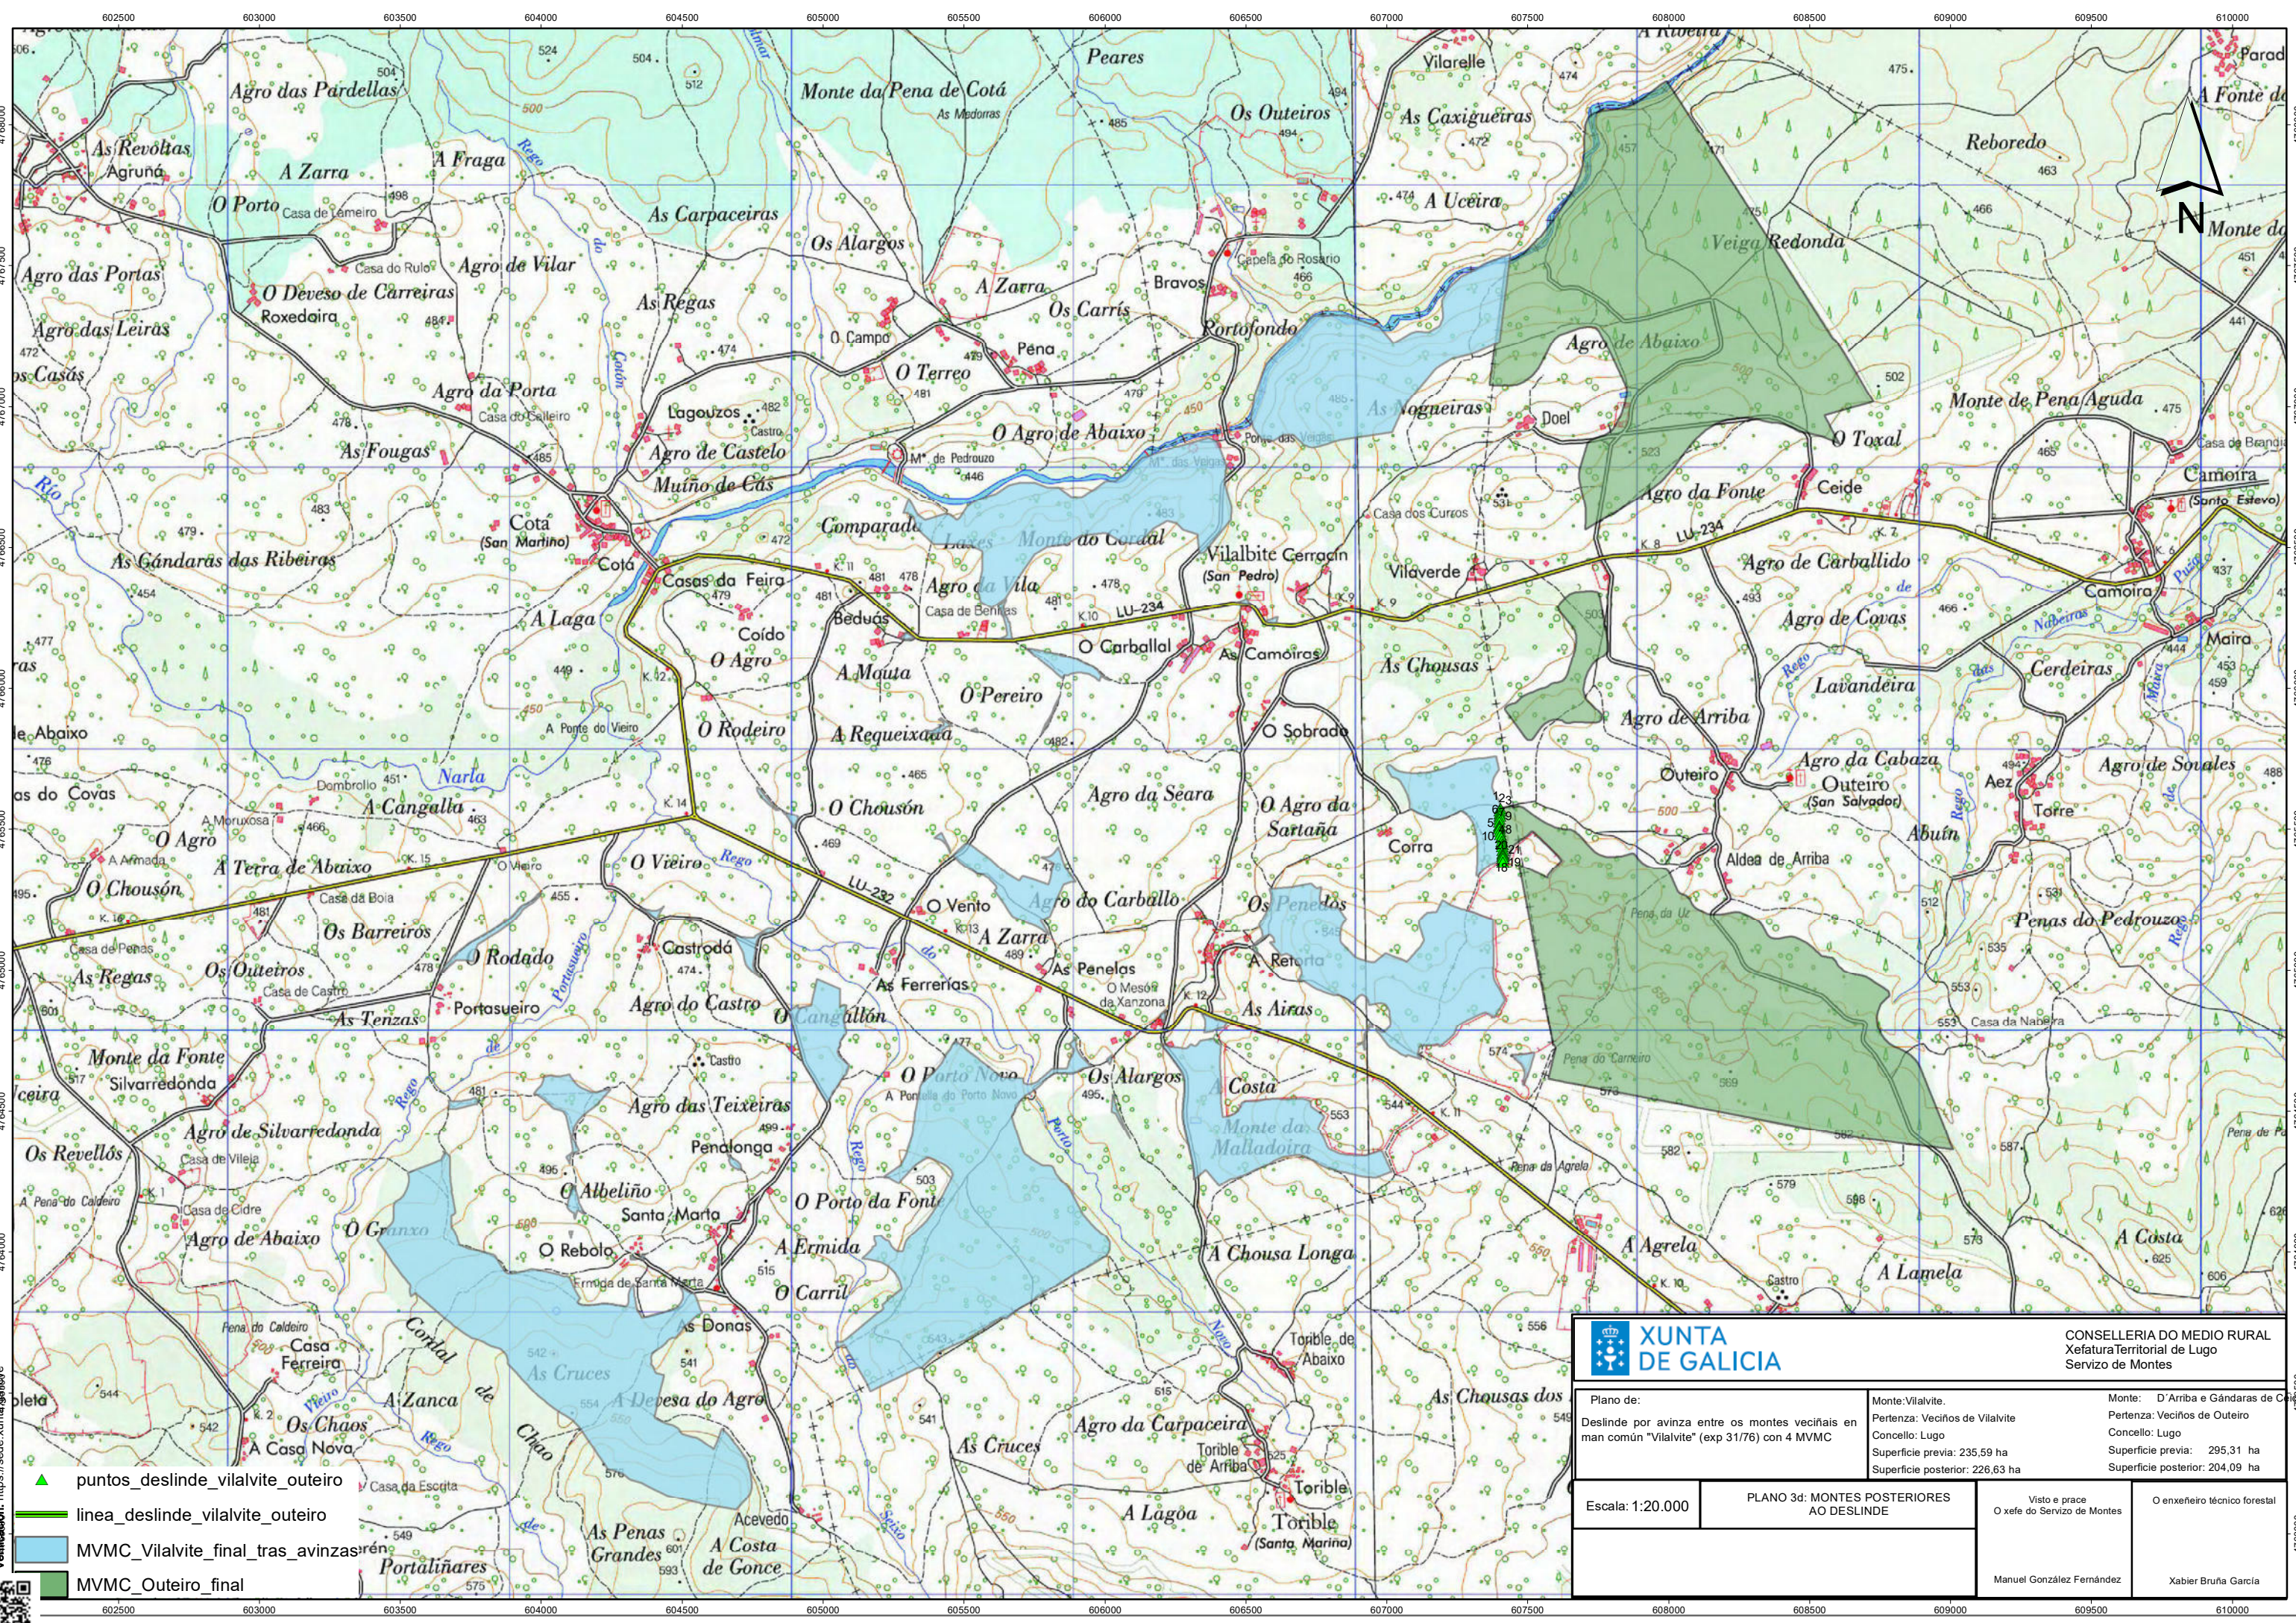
602500 603000 603500 604000 604500 605000 605500 606000 606500 607000 607500 608000 608500 609000 609500 610000

Agro das Pardellas
As Revoltas
Agruña
A Zarra
A Fraga
O Porto
Casa de Lemeiro
Agro das Portas
Casa do Rulo
Agro de Vilar
O Deveso de Carreiras
Roxedoira
Agro das Leiras
As Casás
As Carpaceiras
Os Alargos
As Regas
Agro da Porta
Casa do Salleiro
As Fougas
Lagouzos
Castro
Agro de Castelo
Muíño de Cas
Cota
(San Martiño)
Cota
As Gándaras das Ribeiras
Casas da Feira
A Laga
Coído
O Agro
O Rodeiro
A Ponte do Vieiro
Dombrollo
A Cangalla
Narla
As do Covas
O Agro
A Moruxosa
A Armada
A Terra de Abaixo
O Chousón
Casa da Boia
Os Barreiros
Casa de Penas
As Regas
Os Outeiros
Casa de Castro
O Rodado
Portasueiro
As Tenzas
Monte da Fonte
Silvarredonda
Agro de Silvarredonda
Os Revellós
Casa de Vilela
A Pena do Caldeiro
Casa de Cidre
Agro de Abaixo
O Granxo
O Albeliño
Santa Marta
O Rebolo
Ermida de Santa Marta
Penalonga
Agro das Teixeiras
Castro
Monte da Pena de Cotá
As Medorras
Peares
Os Outeiros
O Campo
A Zarra
Os Carrís
Pena
O Terreo
Bravos
Capela do Rosario
Portofondo
O Agro de Abaixo
Mº de Pedrouzo
Comparada
Lamas - Monte do Coutal
Agro da Vila
Casa de Benlles
Beduas
O Carballal
A Mauta
O Pereiro
A Requeixada
O Chousón
Agro da Seara
O Vieiro
Agro do Carballo
O Vento
A Zarra
As Penelas
As Ferrerías
Castrodá
Agro do Castro
O Cangallón
O Mesón da Xanzona
O Porto Novo
A Portela do Porto Novo
Os Alargos
O Porto da Fonte
A Ermida
O Carril
As Donas
As Cruces
A Devesa do Agro
Vilalbite Cerracín
(San Pedro)
As Camoiras
O Sobrado
O Agro da Sartaña
Corra
Os Penedos
A Retorta
As Airas
Costa
Monte das Malladoira
A Chousa Longa
Torible de Abaixo
As Chousas dos
Agro da Carpaceira
Torible de Arriba
Torible
Torible
(Santa Mariña)
A Lagoa
As Cruces
Vilarelle
As Caxigueiras
A Uceira
As Nogueiras
Doel
Casa dos Curros
Vilaverde
As Chousas
Veiga Redonda
Agro de Abaixo
O Toxal
Agro da Fonte
Ceide
LU-234
Agro de Carballido
Agro de Covas
Lavandeira
Agro de Arriba
Outeiro
Agro da Cabaza
Outeiro
(San Salvador)
Aldea de Arriba
Pena do Carneiro
Pena de Agrela
A Agrela
Castro
A Lamela
Reboredo
Monte de Pena Aguda
Camoira
(Santo Estevo)
Camoira
Maira
Cerdeiras
Agro de Soutes
Aez
Torre
Abuín
Penas do Pedrouzo
Casa da Nabeira
A Costa
A Ribeira
Parad
A Fonte d
Monte d
Casa de Brandi
N
LU-232
LU-234
Pena do Caldeiro
Casa Ferreira
Os Chaos
A Casa Nova
A Zanca
Casa da Escota
Portalinares
As Penas Grandes
A Costa de Gonce
Acevedo

▲ puntos_deslinde_vilalvite_outeiro
linea_deslinde_vilalvite_outeiro
MVMC_Vilalvite_final_tras_avinzas
MVMC_Outeiro_final

XUNTA DE GALICIA
CONSELLERIA DO MEDIO RURAL
XefaturaTerritorial de Lugo
Servizo de Montes

Plano de:
Deslinde por avinza entre os montes veciñais en man común "Vilalvite" (exp 31/76) con 4 MVMC

Monte:Vilalvite.
Pertenza: Veciños de Vilalvite
Concello: Lugo
Superficie previa: 235,59 ha
Superficie posterior: 226,63 ha

Monte: D'Arriba e Gándaras de Ce
Pertenza: Veciños de Outeiro
Concello: Lugo
Superficie previa: 295,31 ha
Superficie posterior: 204,09 ha

Escala: 1:20.000
PLANO 3d: MONTES POSTERIORES AO DESLINDE
Visto e prace
O xefe do Servizo de Montes
Manuel González Fernández
O enxeñeiro técnico forestal
Xabier Bruña García